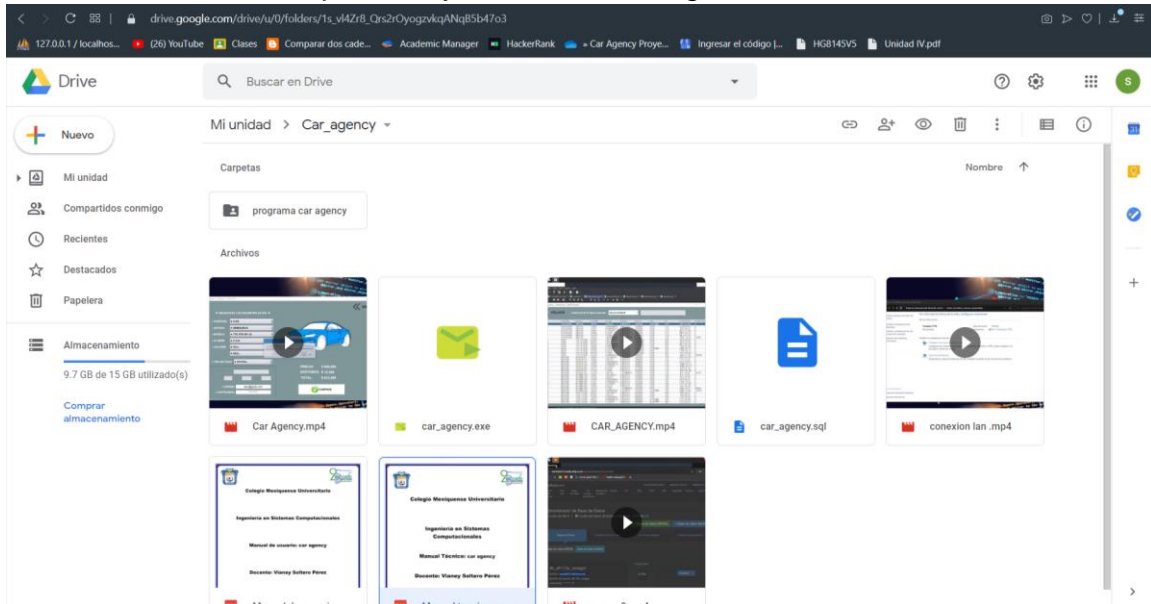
drive.google.com/drive/u/0/folders/1s_vI4Zr8_Qrs2rOyogzvkqANqB5b47o3

127.0.0.1 / localhos... (26) YouTube Clases Comparar dos cade... Academic Manager HackerRank » Car Agency Proye... Ingresar el código |... HG8145V5 Unidad IV.pdf

Drive

Buscar en Drive

Nuevo

Mi unidad

Compartidos conmigo

Recientes

Destacados

Papelera

Almacenamiento

9.7 GB de 15 GB utilizado(s)

Comprar almacenamiento

Mi unidad > Car_agency

Carpetas

Nombre ↑

programa car agency

Archivos

Car Agency.mp4

car_agency.exe

CAR_AGENCY.mp4

car_agency.sql

conexion lan .mp4

Colegio Mexiquense Universitario

Ingeniería en Sistemas Computacionales

Manual de usuario: car agency

Docente: Vianey Soltero Pérez

Colegio Mexiquense Universitario

Ingeniería en Sistemas Computacionales

Manual Técnico: car agency

Docente: Vianey Soltero Pérez